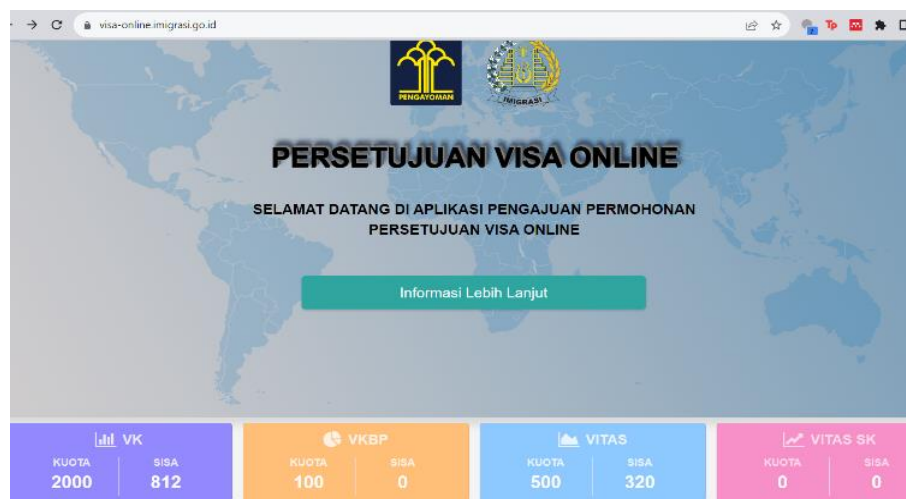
visa-online.imigrasi.go.id

PENGAYOMAN

IMIGRASI

PERSETUJUAN VISA ONLINE

SELAMAT DATANG DI APLIKASI PENGAJUAN PERMOHONAN PERSETUJUAN VISA ONLINE

Informasi Lebih Lanjut

VK
KUOTA 2000
SISA 812

VKBP
KUOTA 100
SISA 0

VITAS
KUOTA 500
SISA 320

VITAS SK
KUOTA 0
SISA 0